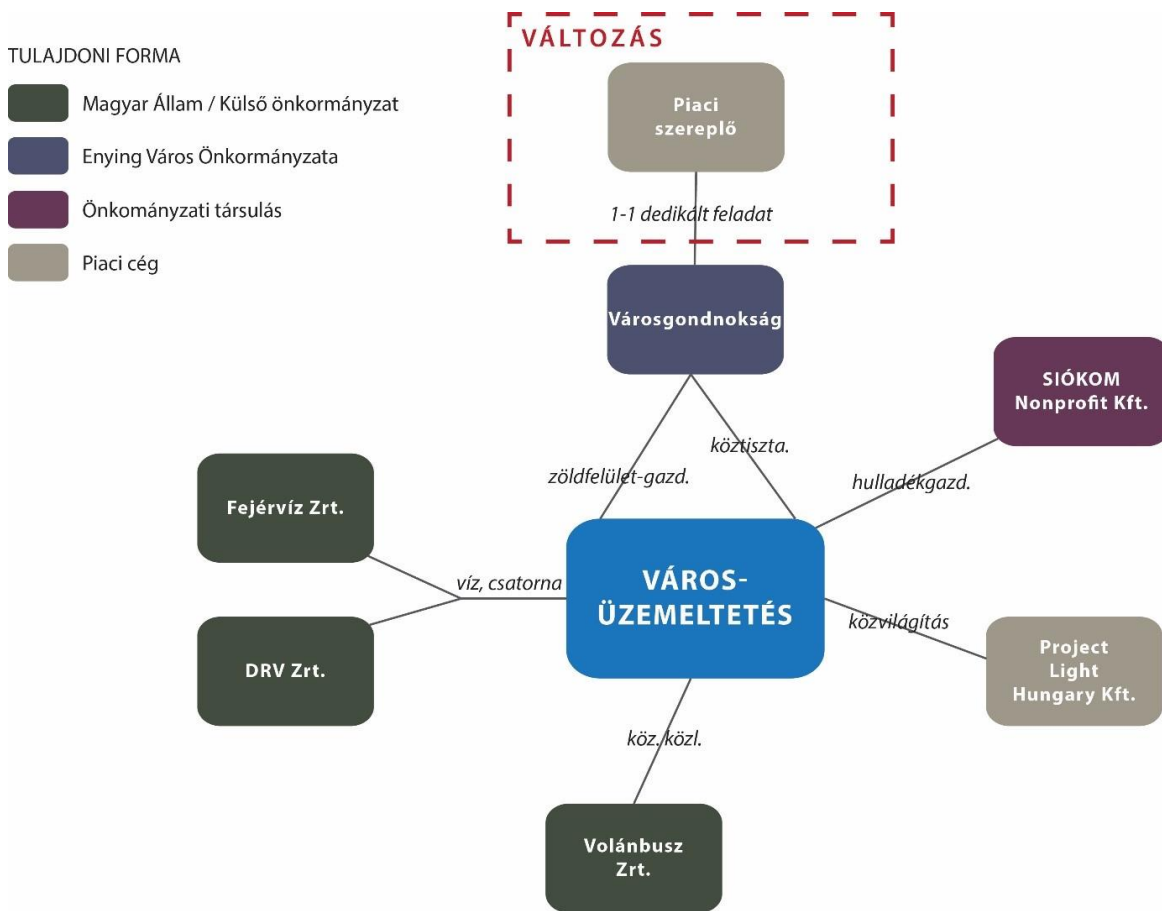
TULAJDONI FORMA

Magyar Állam / Külső önkormányzat

Enying Város Önkormányzata

Önkományzati társulás

Piaci cég

VÁLTOZÁS

Piaci szereplő

1-1 dedikált feladat

Városgondnokság

SIÓKOM Nonprofit Kft.

köztiszta.

zöldfelület-gazd.

hulladékgazd.

Fejérvíz Zrt.

víz, csatorna

VÁROS-ÜZEMELTETÉS

közvilágítás

Project Light Hungary Kft.

DRV Zrt.

köz. közl.

Volánbusz Zrt.